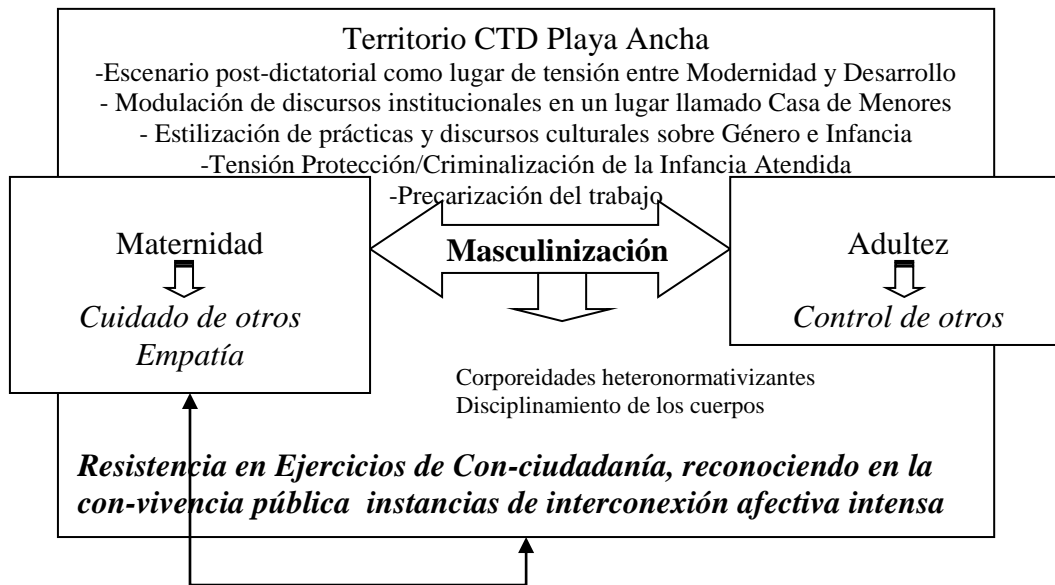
Territorio CTD Playa Ancha
-Escenario post-dictatorial como lugar de tensión entre Modernidad y Desarrollo
- Modulación de discursos institucionales en un lugar llamado Casa de Menores
- Estilización de prácticas y discursos culturales sobre Género e Infancia
-Tensión Protección/Criminalización de la Infancia Atendida
-Precarización del trabajo

Maternidad
Cuidado de otros
Empatía

Masculinización

Adultez
Control de otros

Corporeidades heteronormativizantes
Disciplinamiento de los cuerpos

Resistencia en Ejercicios de Con-ciudadanía, reconociendo en la con-vivencia pública instancias de interconexión afectiva intensa